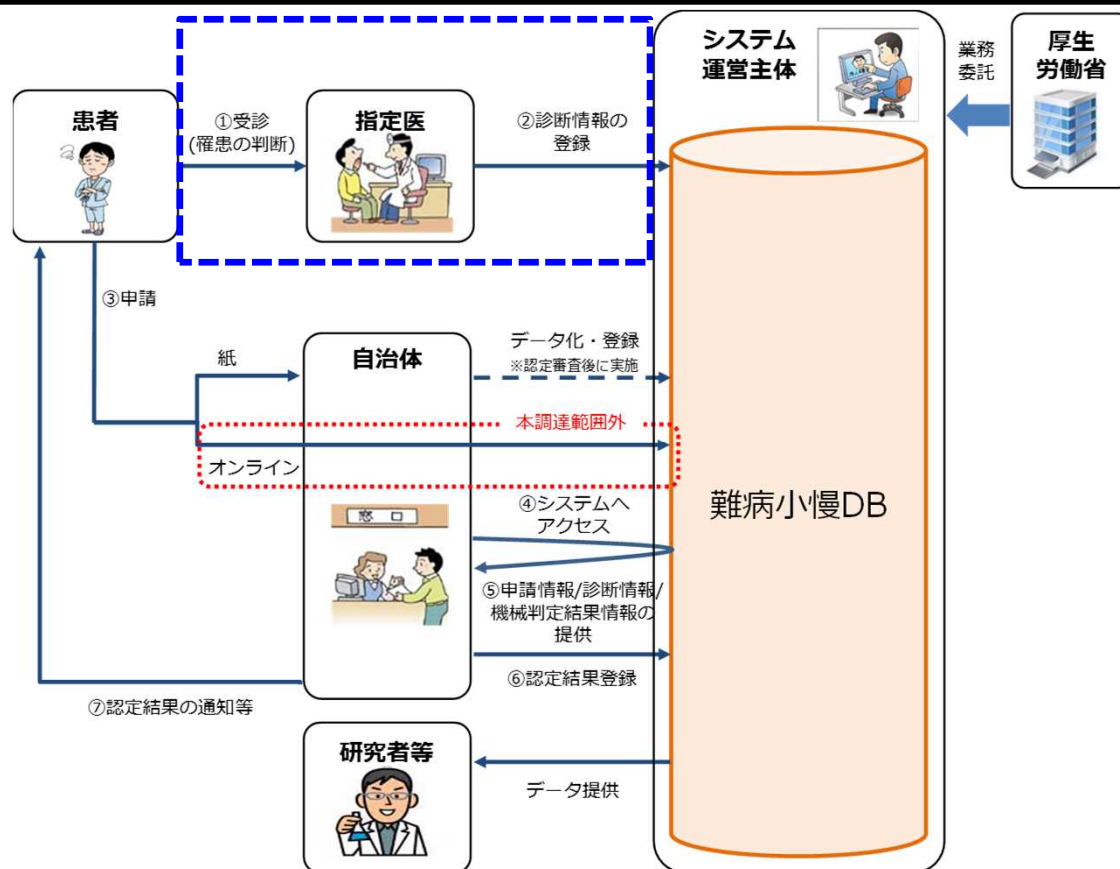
患者

①受診
(罹患の判断)

指定医

②診断情報の
登録

システム
運営主体

業務
委託

厚生
労働省

③申請

紙

自治体

データ化・登録
※認定審査後に実施

本調達範囲外

オンライン

難病小慢DB

窓口

④システムへ
アクセス

⑤申請情報/診断情報/
機械判定結果情報の
提供

⑥認定結果登録

⑦認定結果の通知等

研究者等

データ提供